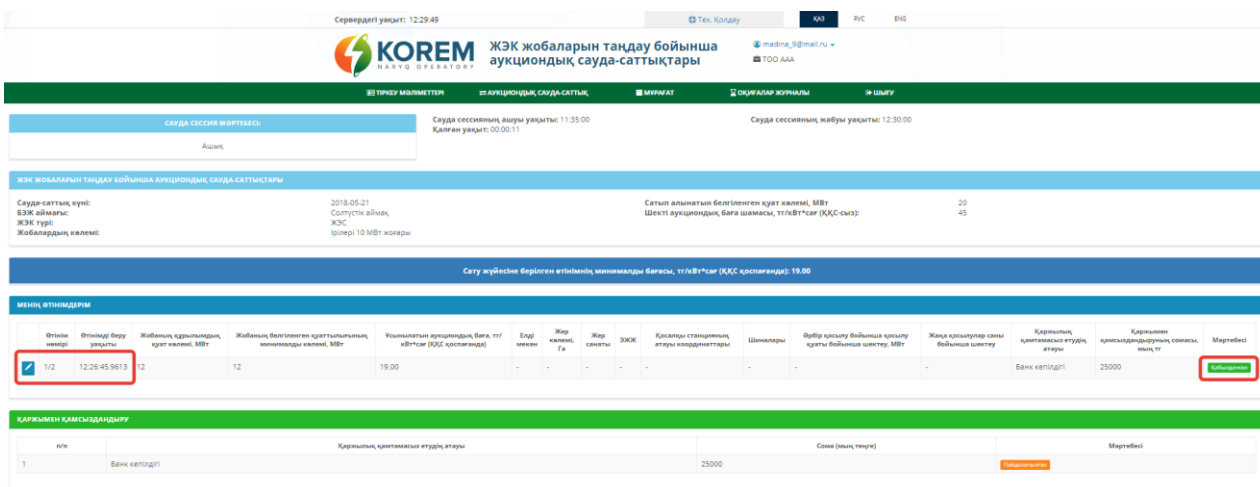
Сервердегі уақыт: 12:29:49

Тех. Қолдау

ҚАЗ РУС ENG

KOREM
NARYQ OPERATORY

ЖЭК жобаларын таңдау бойынша аукциондық сауда-саттықтары

madina_9@mail.ru
ТОО ААА

ТІРКЕУ МӘЛІМЕТТЕРІ | АУКЦИОНДЫҚ САУДА-САТТЫҚ | МҰРАҒАТ | ОҚИҒАЛАР ЖУРНАЛЫ | ШЫҒУ

САУДА СЕССИЯ МӘРТЕБЕСІ:

Ашық

Сауда сессиянің ашылу уақыты: 11:35:00
Қалған уақыт: 00:00:11

Сауда сессиянің жабылу уақыты: 12:30:00

ЖЭК ЖОБАЛАРЫН ТАҢДАУ БОЙЫНША АУКЦИОНДЫҚ САУДА-САТТЫҚТАРЫ

Сауда-саттық күні: 2018-05-21
БЭЖ аймағы: Солтүстік аймақ
ЖЭК түрі: ЖЭС
Жобалардың көлемі: Ірілері 10 МВт жоғары

Сатып алынатын белгіленген қуат көлемі, МВт 20
Шекті аукциондық баға шамасы, тг/кВт*сағ (ҚҚС-сыз): 45

Сату жүйесіне берілген өтінімнің минималды бағасы, тг/кВт*сағ (ҚҚС қоспағанда): 19.00

МЕНІҢ ӨТІНІМДЕРІМ

| | Өтінім нөмірі | Өтінімді беру уақыты | Жобаның құрылымдық қуат көлемі, МВт | Жобаның белгіленген қуаттылығының минималды көлемі, МВт | Ұсынылатын аукциондық баға, тг/кВт*сағ (ҚҚС қоспағанда) | Елді мекен | Жер көлемі, Га | Жер саны | ЭЖЖ | Қосалқы станцияның атауы координаттары | Шиналары | Әрбір қосылу бойынша қосылу қуаты бойынша шектеу, МВт | Жаңа қосылулар саны бойынша шектеу | Қаржылық қамтамасыз етудің атауы | Қаржымен қамсыздандыруның сомасы, мың тг | Мәртебесі |
|---|---|---|---|---|---|---|---|---|---|---|---|---|---|---|---|---|
| | 1/2 | 12:26:45.9613 | 12 | 12 | 19.00 | - | - | - | - | - | - | - | - | Банк кепілдігі | 25000 | Қабылданған |

ҚАРЖЫМЕН ҚАМСЫЗДАНДЫРУ

| п/п | Қаржылық қамтамасыз етудің атауы | Сома (мың теңге) | Мәртебесі |
|---|---|---|---|
| 1 | Банк кепілдігі | 25000 | Пайдаланылған |